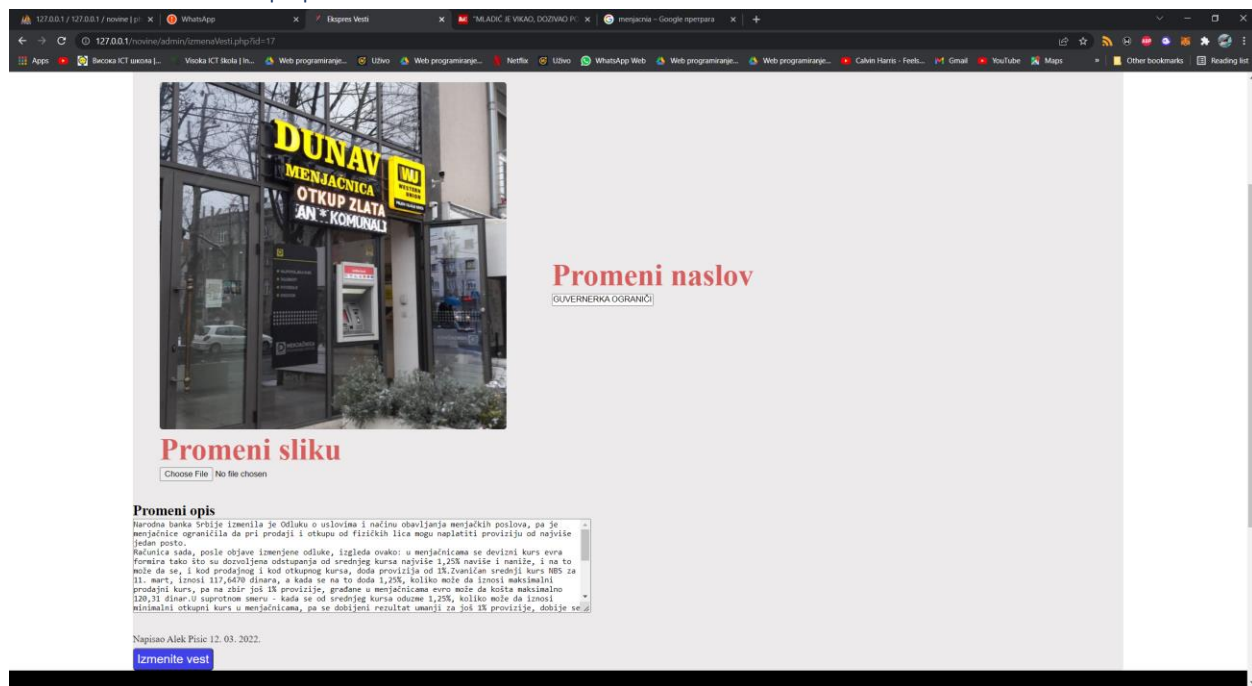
127.0.0.1 / 127.0.0.1 / novine | ph × | WhatsApp × | Ekspres Vesti × | "MLADIĆ JE VIKAO, DOZIVAO PO × | menjacnia - Google претрага × | +

127.0.0.1/novine/admin/izmenaVesti.php?id=17

Apps | Висока ICT школа |... | Visoka ICT škola | In... | Web programiranje... | Uživo | Web programiranje... | Netflix | Uživo | WhatsApp Web | Web programiranje... | Web programiranje... | Calvin Harris - Feels... | Gmail | YouTube | Maps | Other bookmarks | Reading list

DUNAV
MENJAČNICA
OTKUP ZLATA
AN * KOMUNALI
WU WESTERN UNION

Promeni naslov
GUVERNERKA OGRANIČI

Promeni sliku
Choose File No file chosen

Promeni opis
Narodna banka Srbije izmenila je Odluku o uslovima i načinu obavljanja menjačkih poslova, pa je menjačnice ograničila da pri prodaji i otkupu od fizičkih lica mogu naplatiti proviziju od najviše jedan posto.
Računica sada, posle objave izmenjene odluke, izgleda ovako: u menjačnicama se devizni kurs evra formira tako što su dozvoljena odstupanja od srednjeg kursa najviše 1,25% naviše i naniže, i na to može da se, i kod prodajnog i kod otkupnog kursa, doda provizija od 1%.Zvaničan srednji kurs NBS za 11. mart, iznosi 117,6470 dinara, a kada se na to doda 1,25%, koliko može da iznosi maksimalni prodajni kurs, pa na zbir još 1% provizije, građane u menjačnicama evro može da košta maksimalno 120,31 dinar.U suprotnom smeru - kada se od srednjeg kursa oduzme 1,25%, koliko može da iznosi minimalni otkupni kurs u menjačnicama, pa se dobijeni rezultat umanji za još 1% provizije, dobije se

Napisao Alek Pisic 12. 03. 2022.

Izmenite vest